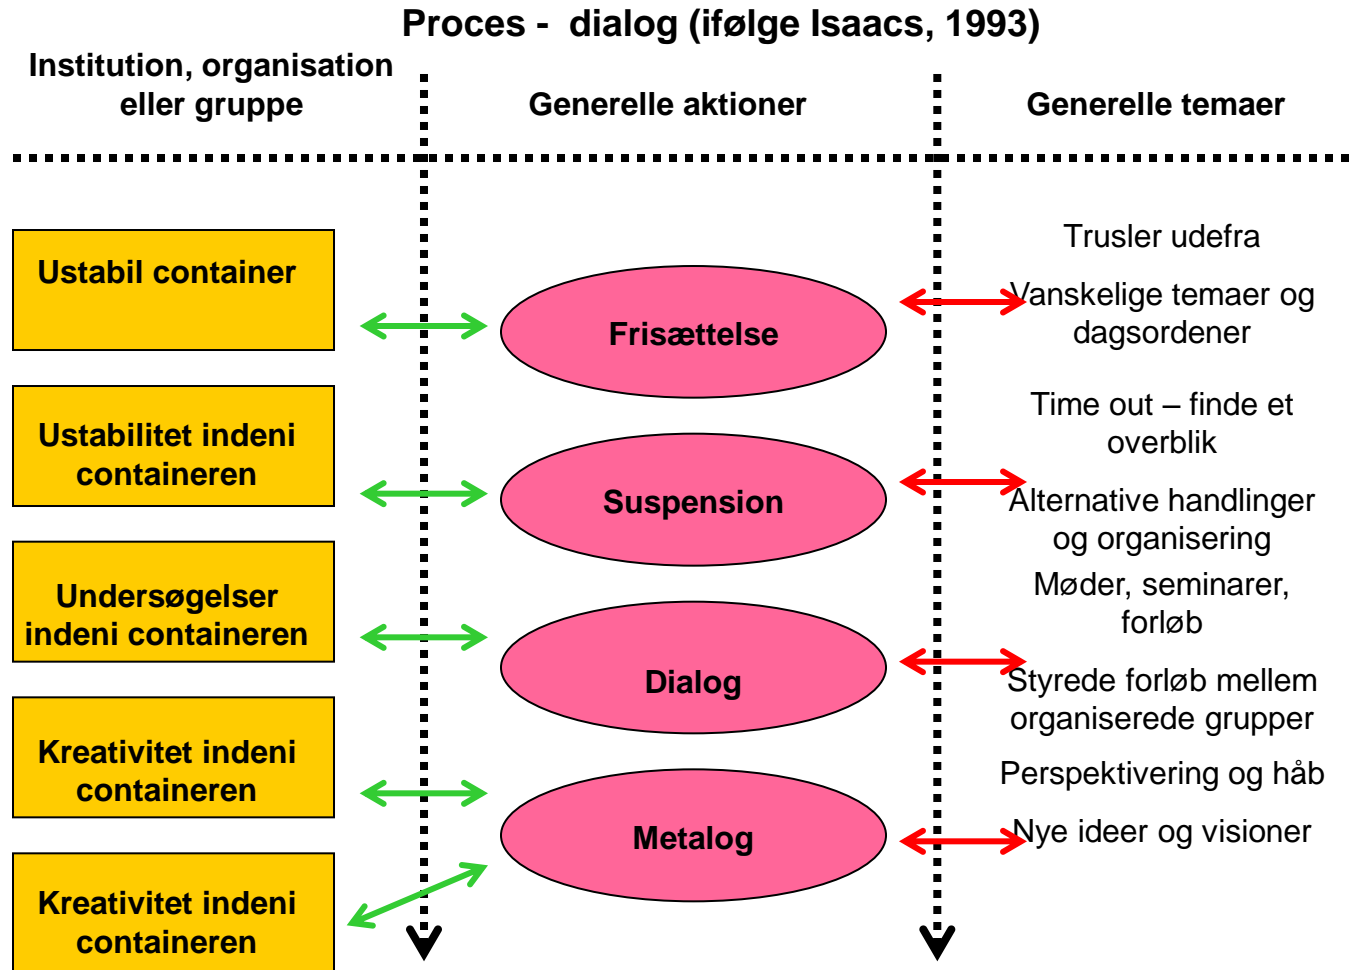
Proces - dialog (ifølge Isaacs, 1993)

Institution, organisation eller gruppe

Generelle aktioner

Generelle temaer

Ustabil container

Ustabilitet indeni containeren

Undersøgelser indeni containeren

Kreativitet indeni containeren

Kreativitet indeni containeren

Frisættelse

Suspension

Dialog

Metalog

Trusler udefra

Vanskelige temaer og dagsordener

Time out – finde et overblik

Alternative handlinger og organisering

Møder, seminarer, forløb

Styrede forløb mellem organiserede grupper

Perspektivering og håb

Nye ideer og visioner